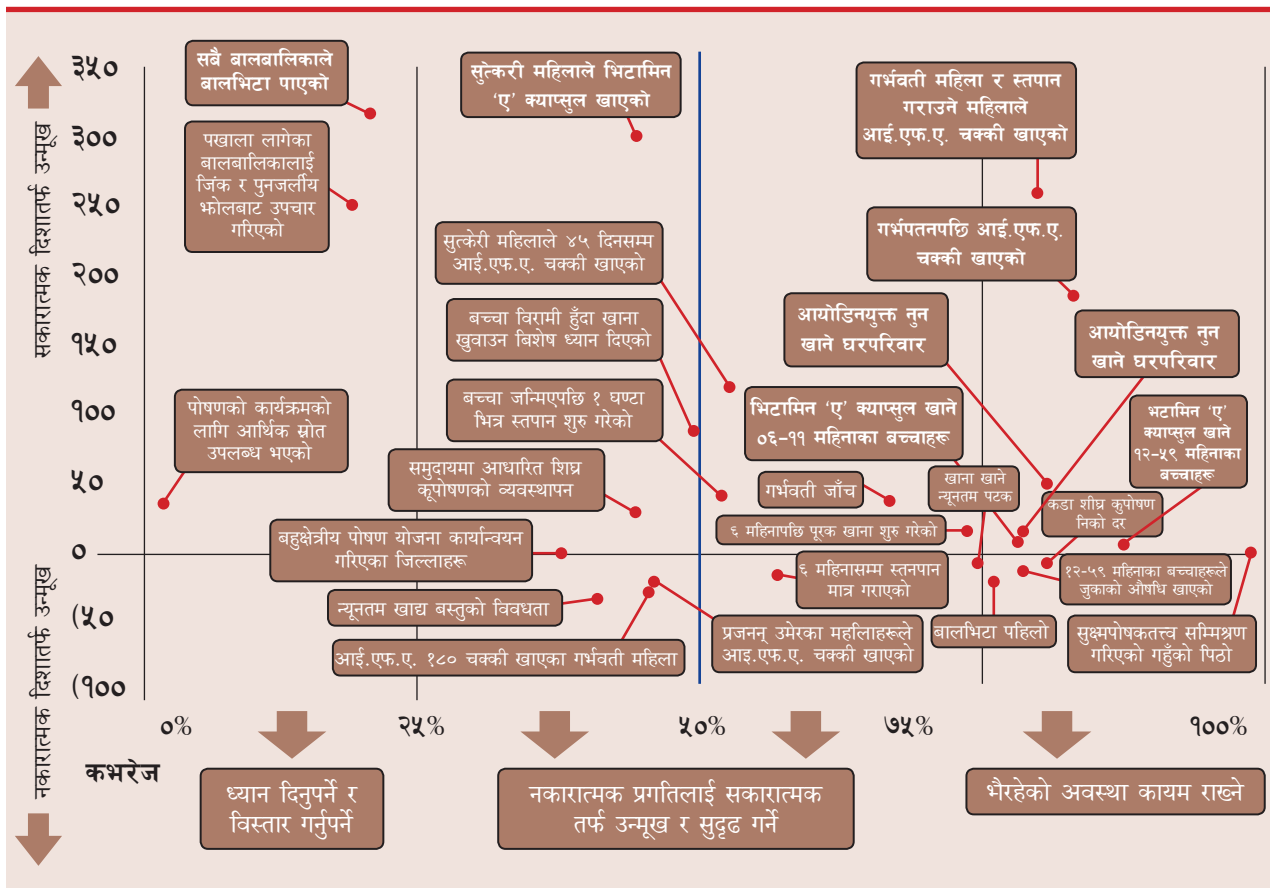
३५०
३००
२५०
२००
१५०
१००
५०
०
(५०
(१००

सकारात्मक दिशातर्फ उन्मुख
नकारात्मक दिशातर्फ उन्मुख

सबै बालबालिकाले बालभिटा पाएको

पखाला लागेका बालबालिकालाई जिंक र पुनजर्लीय झोलबाट उपचार गरिएको

सुत्केरी महिलाले भिटामिन 'ए' क्याप्सुल खाएको

गर्भवती महिला र स्तपान गराउने महिलाले आई.एफ.ए. चक्की खाएको

गर्भपतनपछि आई.एफ.ए. चक्की खाएको

सुत्केरी महिलाले ४५ दिनसम्म आई.एफ.ए. चक्की खाएको

बच्चा विरामी हुँदा खाना खुवाउन बिशेष ध्यान दिएको

आयोडिनयुक्त नुन खाने घरपरिवार

आयोडिनयुक्त नुन खाने घरपरिवार

बच्चा जन्मिएपछि १ घण्टा भित्र स्तपान शुरु गरेको

भिटामिन 'ए' क्याप्सुल खाने ०६–११ महिनाका बच्चाहरू

भटामिन 'ए' क्याप्सुल खाने १२–५९ महिनाका बच्चाहरू

पोषणको कार्यक्रमको लागि आर्थिक स्रोत उपलब्ध भएको

समुदायमा आधारित शिघ्र कूपोषणको व्यवस्थापन

गर्भवती जाँच

खाना खाने न्यूनतम पटक

कडा शीघ्र कुपोषण निको दर

६ महिनापछि पूरक खाना शुरु गरेको

बहुक्षेत्रीय पोषण योजना कार्यान्वयन गरिएका जिल्लाहरू

६ महिनासम्म स्तपान मात्र गराएको

१२–५९ महिनाका बच्चाहरूले जुकाको औषधि खाएको

न्यूनतम खाद्य बस्तुको विवधता

प्रजनन् उमेरका महिलाहरूले आइ.एफ.ए. चक्की खाएको

बालभिटा पहिलो

सुक्ष्मपोषकतत्त्व सम्मिश्रण गरिएको गहुँको पिठो

आई.एफ.ए. १८० चक्की खाएका गर्भवती महिला

०%
२५%
५०%
७५%
१००%

कभरेज

ध्यान दिनुपर्ने र विस्तार गर्नुपर्ने

नकारात्मक प्रगतिलाई सकारात्मक तर्फ उन्मूख र सुदृढ गर्ने

भैरहेको अवस्था कायम राख्ने